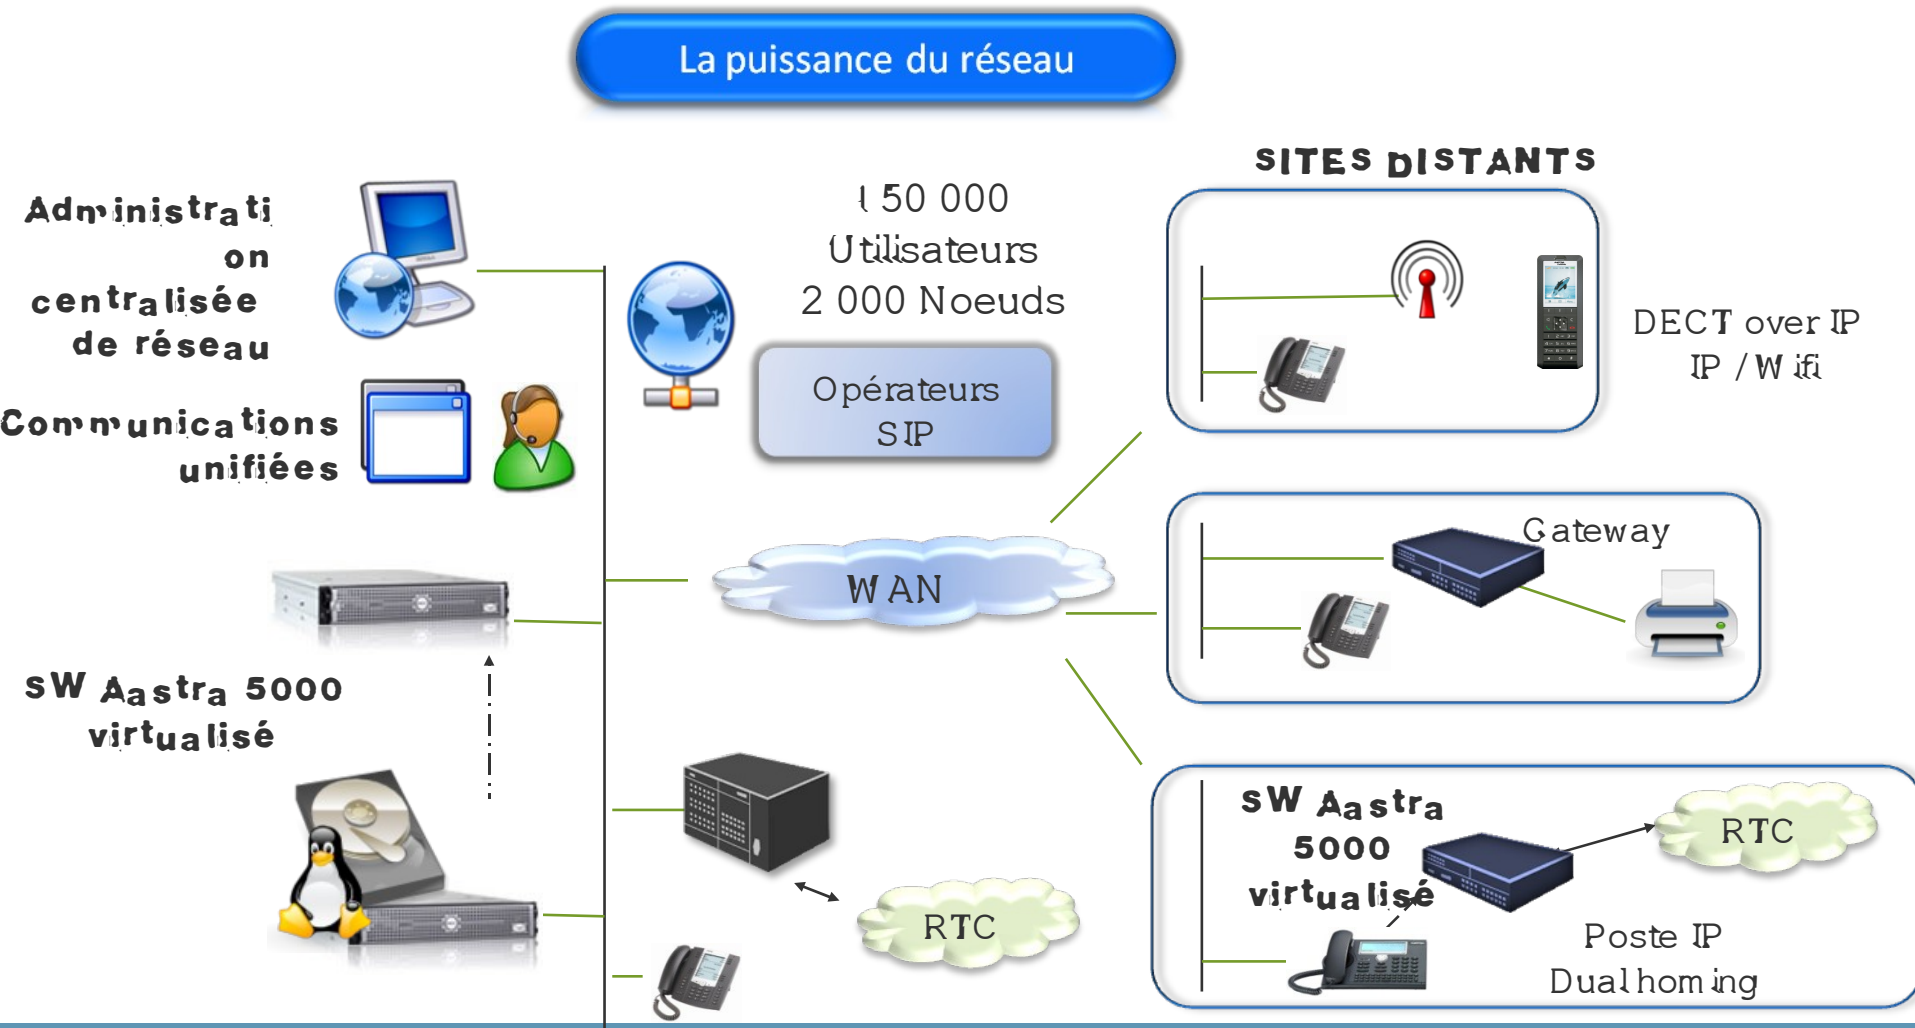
La puissance du réseau

Administration centralisée de réseau

Communications unifiées

SW Aastra 5000 virtualisé

150 000 Utilisateurs
2 000 Noeuds

Opérateurs SIP

WAN

RTC

SITES DISTANTS

DECT over IP
IP / Wifi

Gateway

SW Aastra 5000 virtualisé

RTC

Poste IP
Dual homing